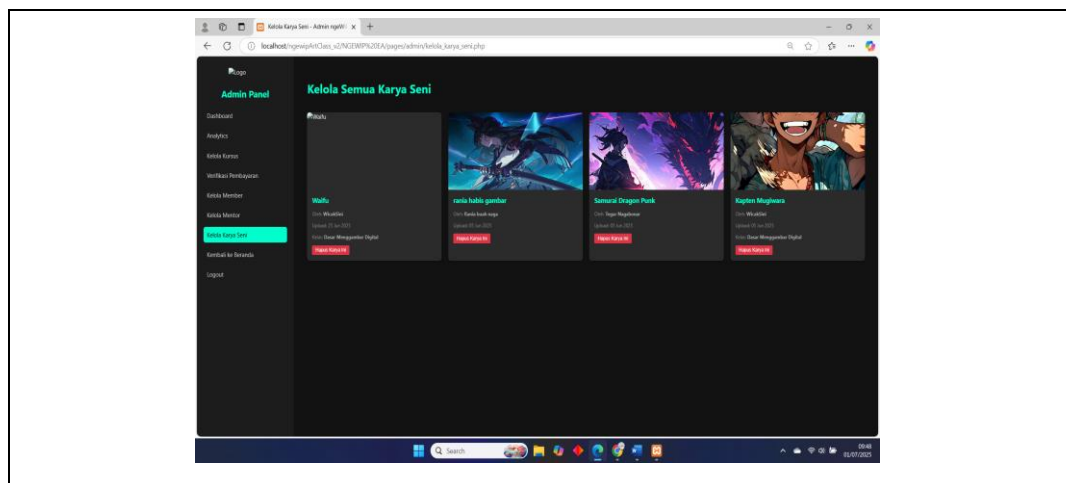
Kelola Karya Seni - Admin ngeWi ×

localhost/ngewipArtClass_v2/NGEWIP%20EA/pages/admin/kelola_karya_seni.php

Logo

Admin Panel

Dashboard

Analytics

Kelola Kursus

Verifikasi Pembayaran

Kelola Member

Kelola Mentor

Kelola Karya Seni

Kembali ke Beranda

Logout

Kelola Semua Karya Seni

Waifu

Waifu

Oleh: Wicaksono

Upload: 25 Jun 2025

Kelas: Dasar Menggambar Digital

Hapus Karya Ini

rania habis gambar

Oleh: Rania kaidi naga

Upload: 01 Jun 2025

Hapus Karya Ini

Samurai Dragon Punk

Oleh: Tegar Nugraha

Upload: 01 Jun 2025

Hapus Karya Ini

Kapten Mugiwara

Oleh: Wicaksono

Upload: 01 Jun 2025

Kelas: Dasar Menggambar Digital

Hapus Karya Ini

Search

09:43
01/07/2025